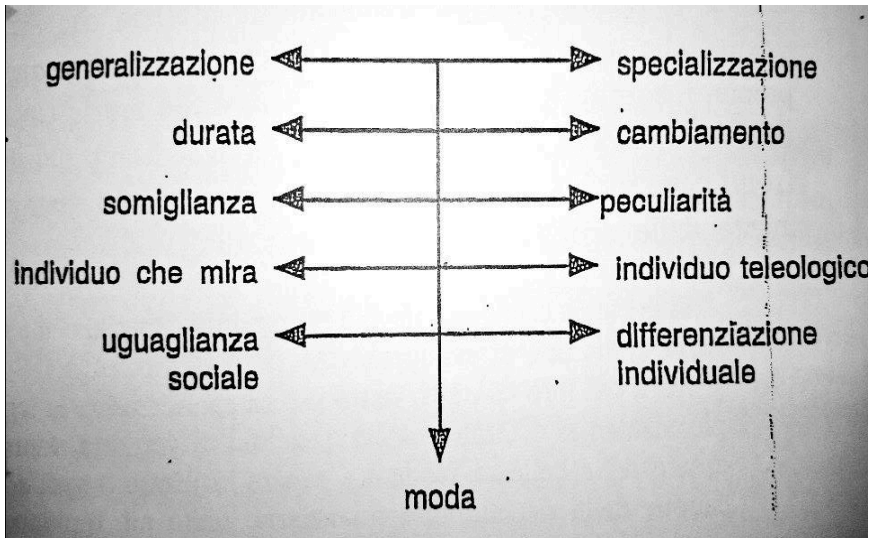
generalizzazione ◄——► specializzazione

durata ◄——► cambiamento

somiglianza ◄——► peculiarità

individuo che mira ◄——► individuo teleologico

uguaglianza sociale ◄——► differenziazione individuale

moda